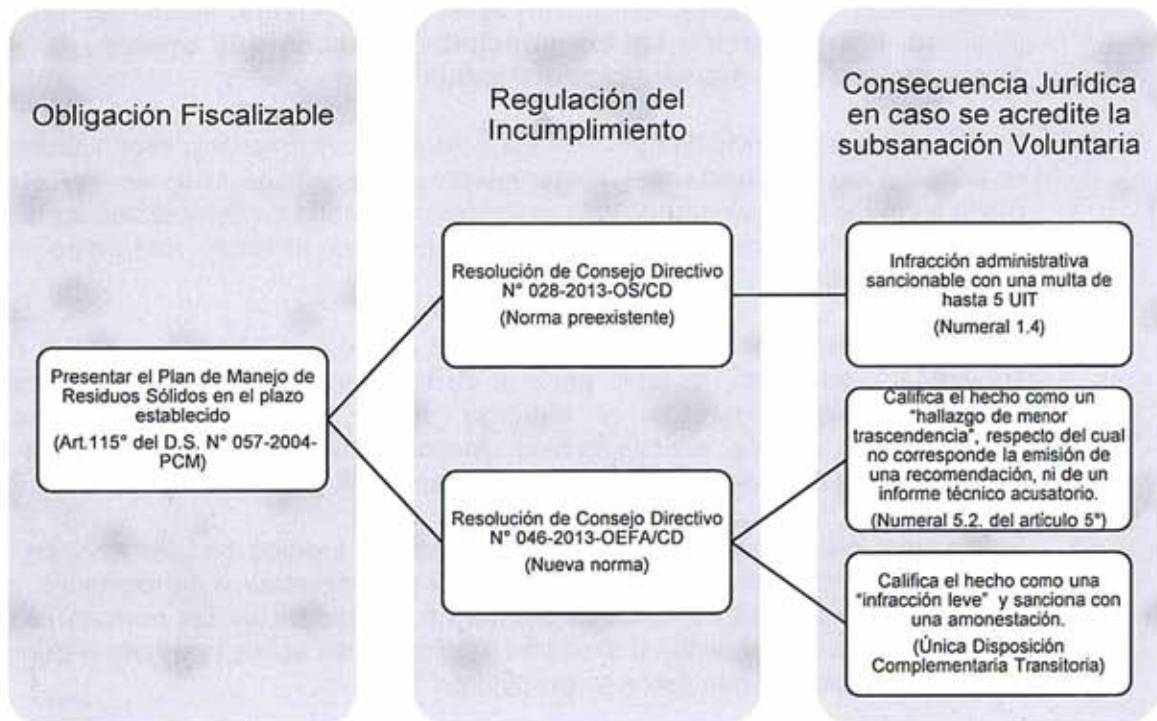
Obligación Fiscalizable

Presentar el Plan de Manejo de Residuos Sólidos en el plazo establecido

(Art.115° del D.S. N° 057-2004-PCM)

Regulación del Incumplimiento

Resolución de Consejo Directivo N° 028-2013-OS/CD

(Norma preexistente)

Resolución de Consejo Directivo N° 046-2013-OEFA/CD

(Nueva norma)

Consecuencia Jurídica en caso se acredite la subsanación Voluntaria

Infracción administrativa sancionable con una multa de hasta 5 UIT

(Numeral 1.4)

Califica el hecho como un "hallazgo de menor trascendencia", respecto del cual no corresponde la emisión de una recomendación, ni de un informe técnico acusatorio.

(Numeral 5.2. del artículo 5°)

Califica el hecho como una "infracción leve" y sanciona con una amonestación.

(Única Disposición Complementaria Transitoria)